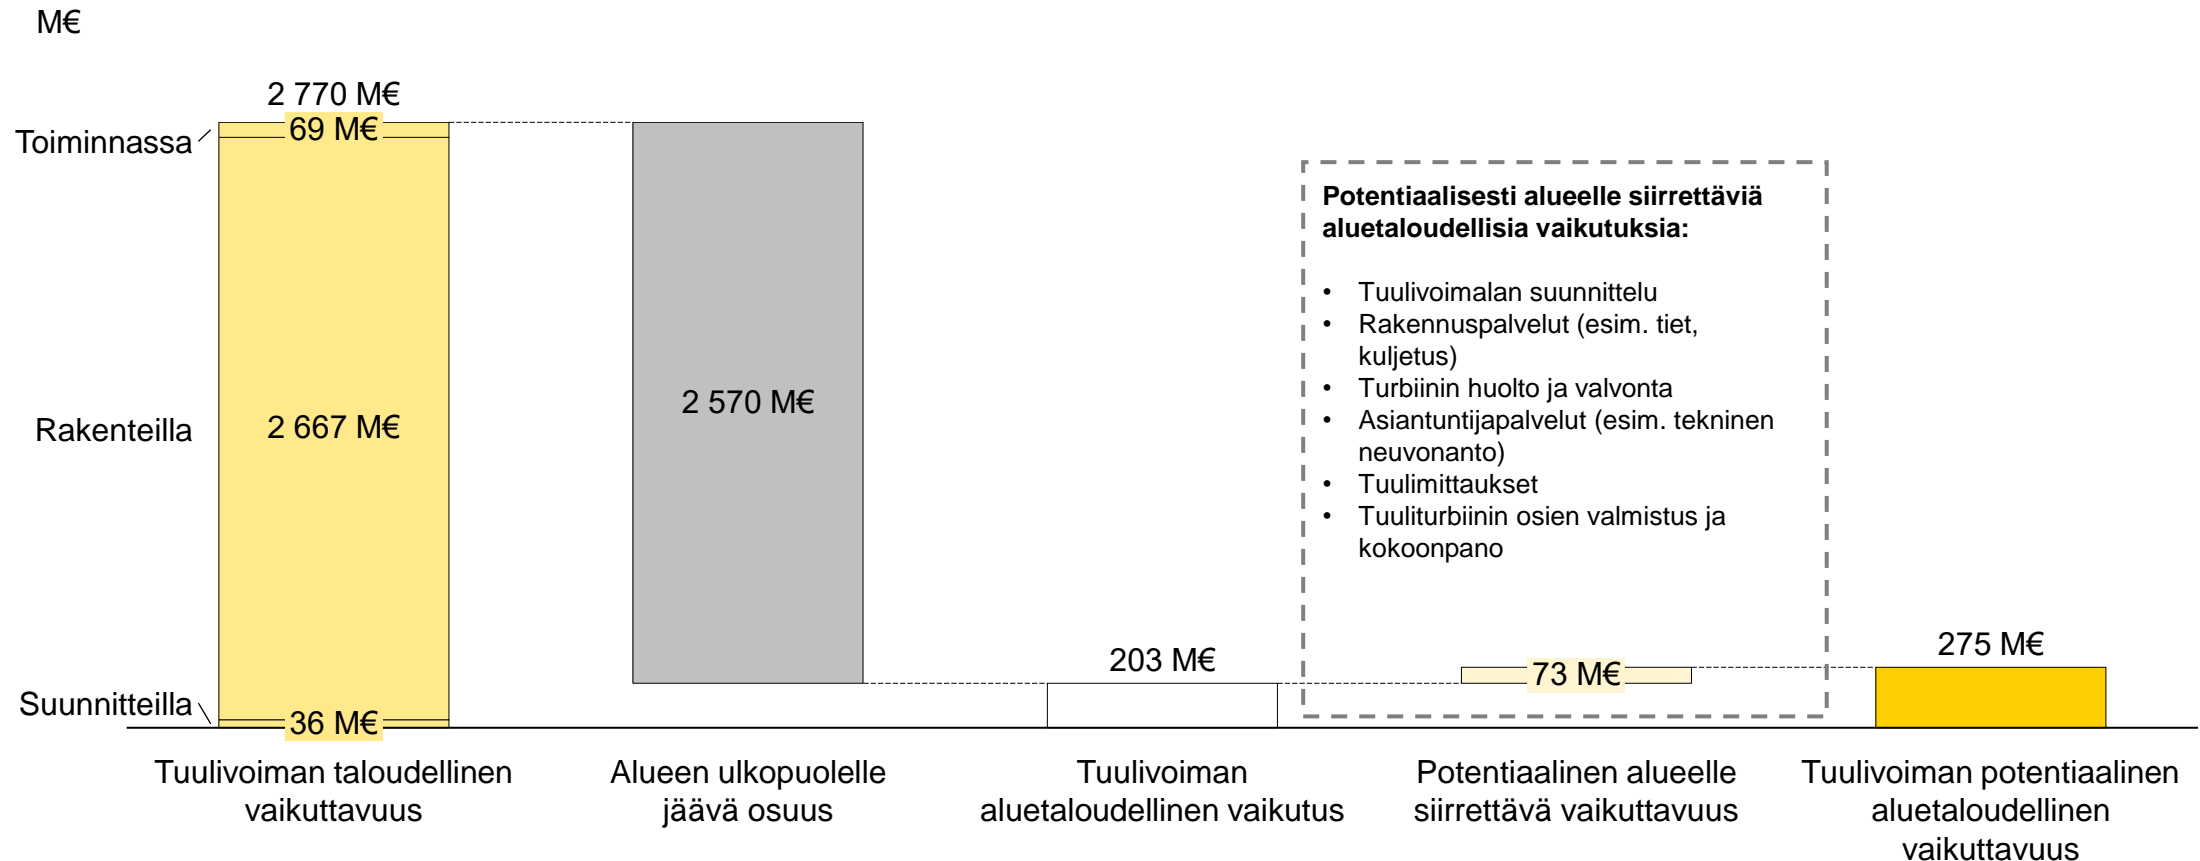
M€

2 770 M€

Toiminnassa

69 M€

Rakenteilla

2 667 M€

Suunnitteilla

36 M€

2 570 M€

203 M€

**Potentiaalisesti alueelle siirrettäviä aluetaloudellisia vaikutuksia:**

- Tuulivoimalan suunnittelu
- Rakennuspalvelut (esim. tiet, kuljetus)
- Turbiinin huolto ja valvonta
- Asiantuntijapalvelut (esim. tekninen neuvonanto)
- Tuulimittaukset
- Tuuliturbiinin osien valmistus ja kokoonpano

73 M€

275 M€

Tuulivoiman taloudellinen vaikuttavuus

Alueen ulkopuolelle jäävä osuus

Tuulivoiman aluetaloudellinen vaikutus

Potentiaalinen alueelle siirrettävä vaikuttavuus

Tuulivoiman potentiaalinen aluetaloudellinen vaikuttavuus